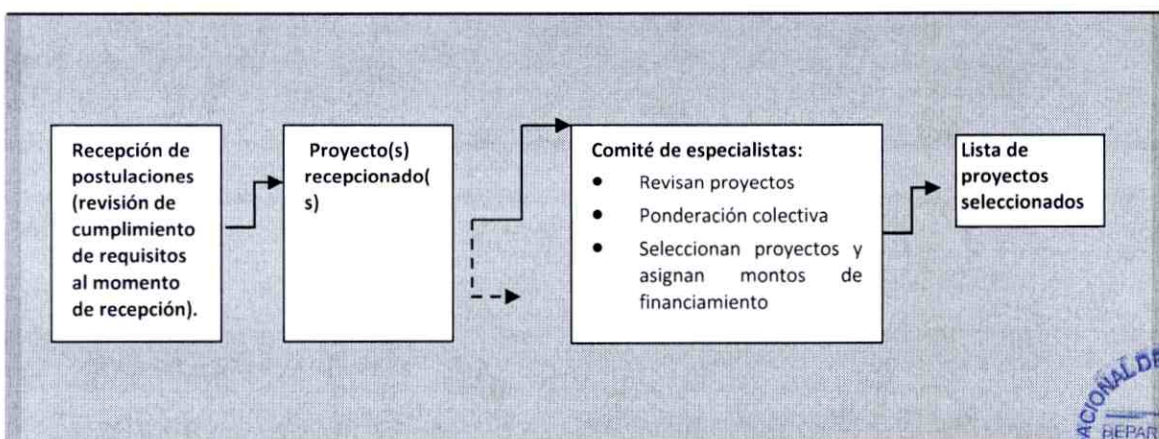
Recepción de postulaciones (revisión de cumplimiento de requisitos al momento de recepción).

Proyecto(s) recepcionado(s)

Comité de especialistas:
- Revisan proyectos
- Ponderación colectiva
- Seleccionan proyectos y asignan montos de financiamiento

Lista de proyectos seleccionados

ACIONAL DE
REPAR